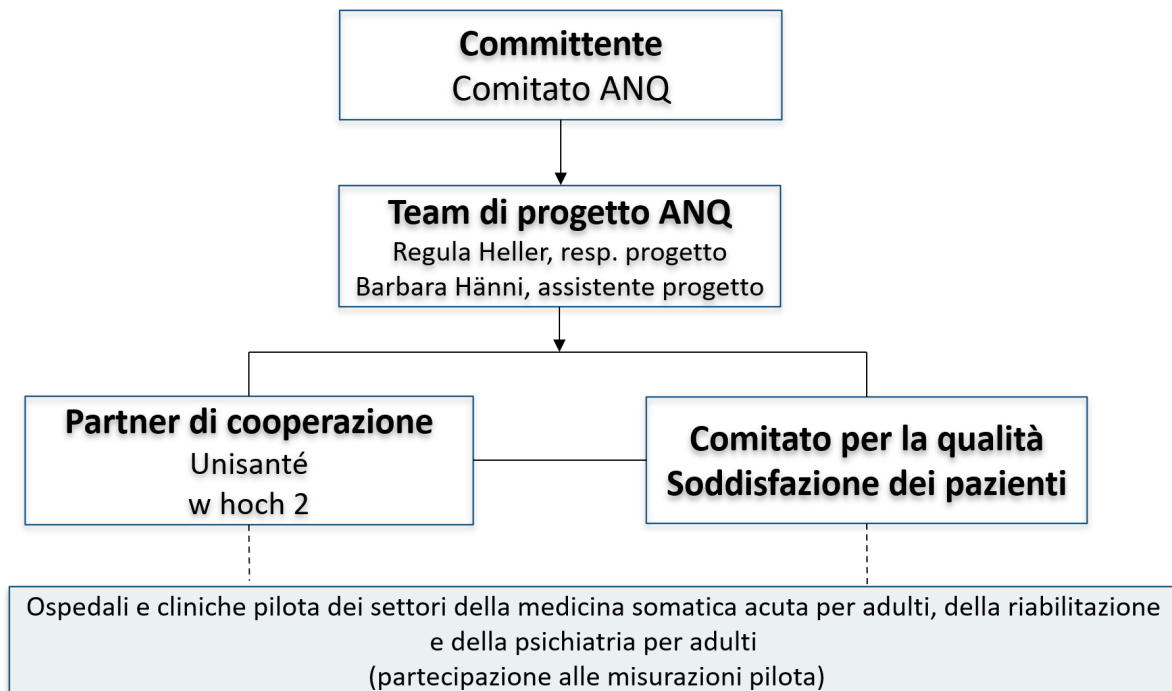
Committente
Comitato ANQ

Team di progetto ANQ
Regula Heller, resp. progetto
Barbara Hänni, assistente progetto

Partner di cooperazione
Unisanté
w hoch 2

Comitato per la qualità
Soddisfazione dei pazienti

Ospedali e cliniche pilota dei settori della medicina somatica acuta per adulti, della riabilitazione e della psichiatria per adulti
(partecipazione alle misurazioni pilota)